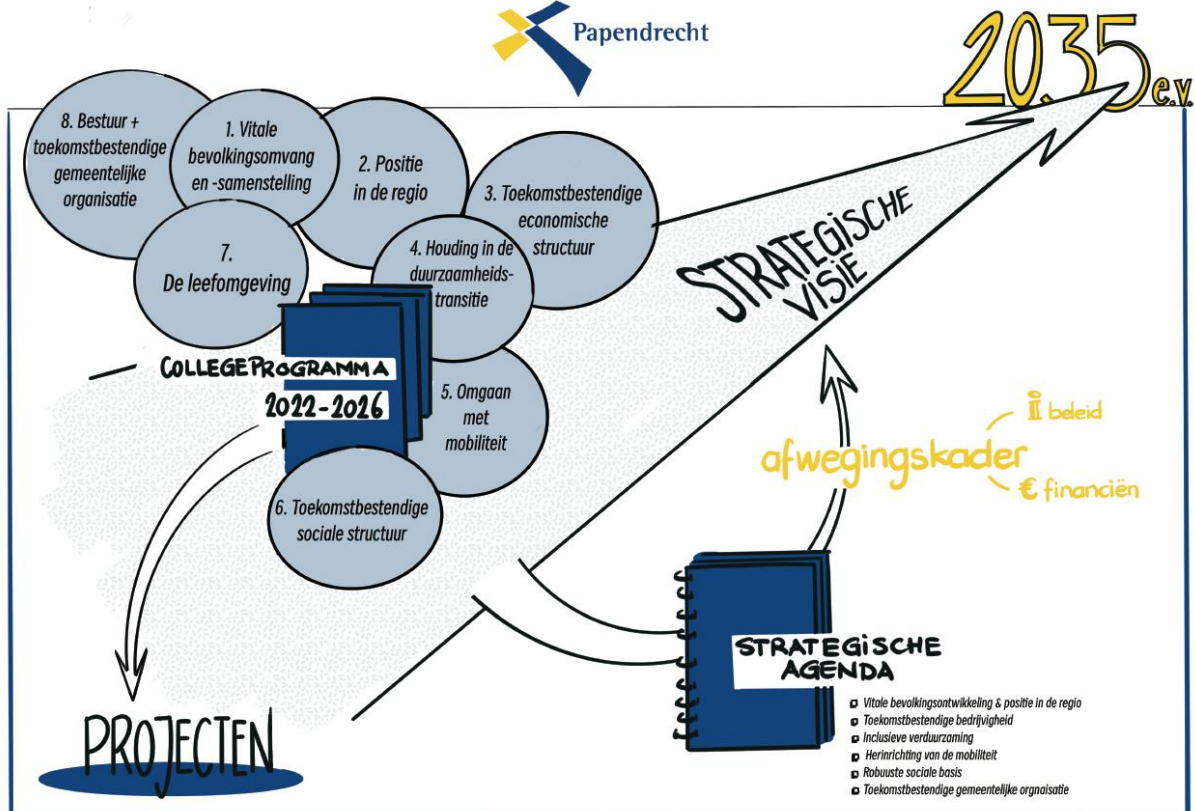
Papendrecht

2035 e.v.

8. Bestuur + toekomstbestendige gemeentelijke organisatie

1. Vitale bevolkingsomvang en -samenstelling

2. Positie in de regio

3. Toekomstbestendige economische structuur

7. De leefomgeving

4. Houding in de duurzaamheidstransitie

5. Omgaan met mobiliteit

6. Toekomstbestendige sociale structuur

COLLEGEPROGRAMMA 2022-2026

STRATEGISCHE VISIE

beleid

afwegingskader

€ financiën

STRATEGISCHE AGENDA

- Vitale bevolkingsontwikkeling & positie in de regio
- Toekomstbestendige bedrijvigheid
- Inclusieve verduurzaming
- Herinrichting van de mobiliteit
- Robuuste sociale basis
- Toekomstbestendige gemeentelijke orgnaisatie

PROJECTEN